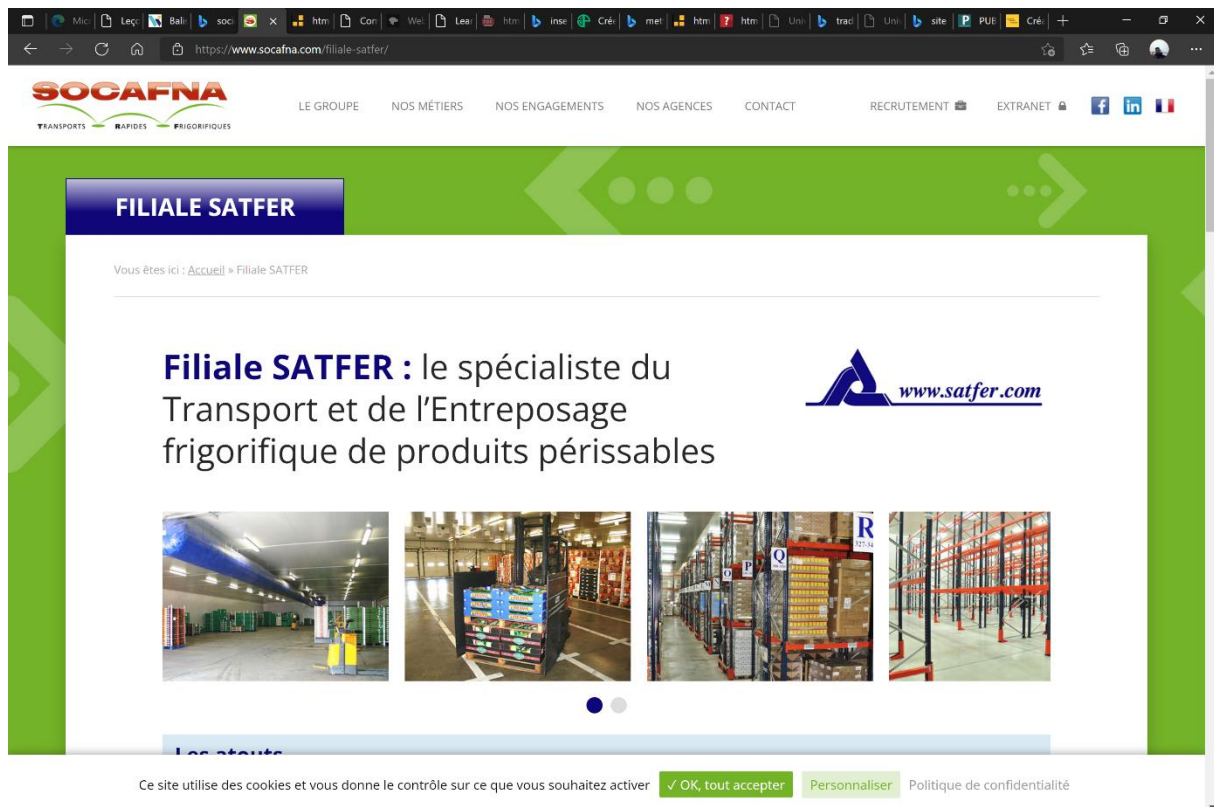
Mic | Leço | Bali | soci | htm | Con | Wel | Lea | htm | inse | Cré | met | htm | htm | Uni | trad | Uni | site | PUB | Cré

https://www.socafna.com/filiale-satfer/

SOCAFNA
TRANSPORTS RAPIDES FRIGORIFIQUES

LE GROUPE NOS MÉTIERS NOS ENGAGEMENTS NOS AGENCES CONTACT RECRUTEMENT EXTRANET

FILIALE SATFER

Vous êtes ici : Accueil » Filiale SATFER

Filiale SATFER : le spécialiste du Transport et de l'Entreposage frigorifique de produits périssables

www.satfer.com

R Q P

Les atouts

Ce site utilise des cookies et vous donne le contrôle sur ce que vous souhaitez activer ✓ OK, tout accepter Personnaliser Politique de confidentialité